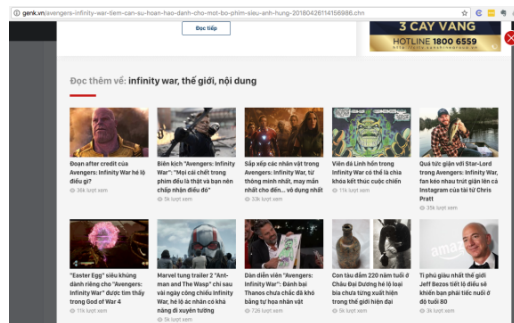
genk.vn/avengers-infinity-war-dem-can-su-hoan-hao-denh-cho-mot-bo-phim-sieu-anh-hung-20180426114156986.chn

Đọc tiếp

3 CÂY VÀNG
HOTLINE 1800 6559

Đọc thêm về: infinity war, thế giới, nội dung

Đoạn after credit của Avengers: Infinity War hé lộ điều gì?
38k lượt xem

Biên kịch "Avengers: Infinity War": "Mọi cái chết trong phim đều là thật và bạn nên chấp nhận điều đó"
5k lượt xem

Sắp xếp các nhân vật trong Avengers: Infinity War, từ thông minh nhất, may mắn nhất cho đến... vô dụng nhất
33k lượt xem

Viên đá Linh hồn trong Infinity War có thể là chìa khóa kết thúc cuộc chiến
11k lượt xem

Quá tức giận với Star-Lord trong Avengers: Infinity War, fan kéo nhau trút giận lên cả Instagram của tài tử Chris Pratt
35k lượt xem

"Easter Egg" siêu khủng dành riêng cho "Avengers: Infinity War" được tìm thấy trong God of War 4
11k lượt xem

Marvel tung trailer 2 "Ant-man and The Wasp" chỉ sau vài ngày công chiếu Infinity War, hé lộ ác nhân có khả năng đi xuyên tường
9k lượt xem

Đạo diễn viên "Avengers: Infinity War": Đánh bại Thanos chưa chắc đã khó bằng tự họa nhân vật
72k lượt xem

Con tàu đắm 220 năm tuổi ở Châu Đại Dương hé lộ loại bia chưa từng xuất hiện trong thế giới hiện đại
5k lượt xem

Tỉ phú giàu nhất thế giới Jeff Bezos tiết lộ điều sẽ khiến bạn phải tiếc nuối ở độ tuổi 80
3k lượt xem